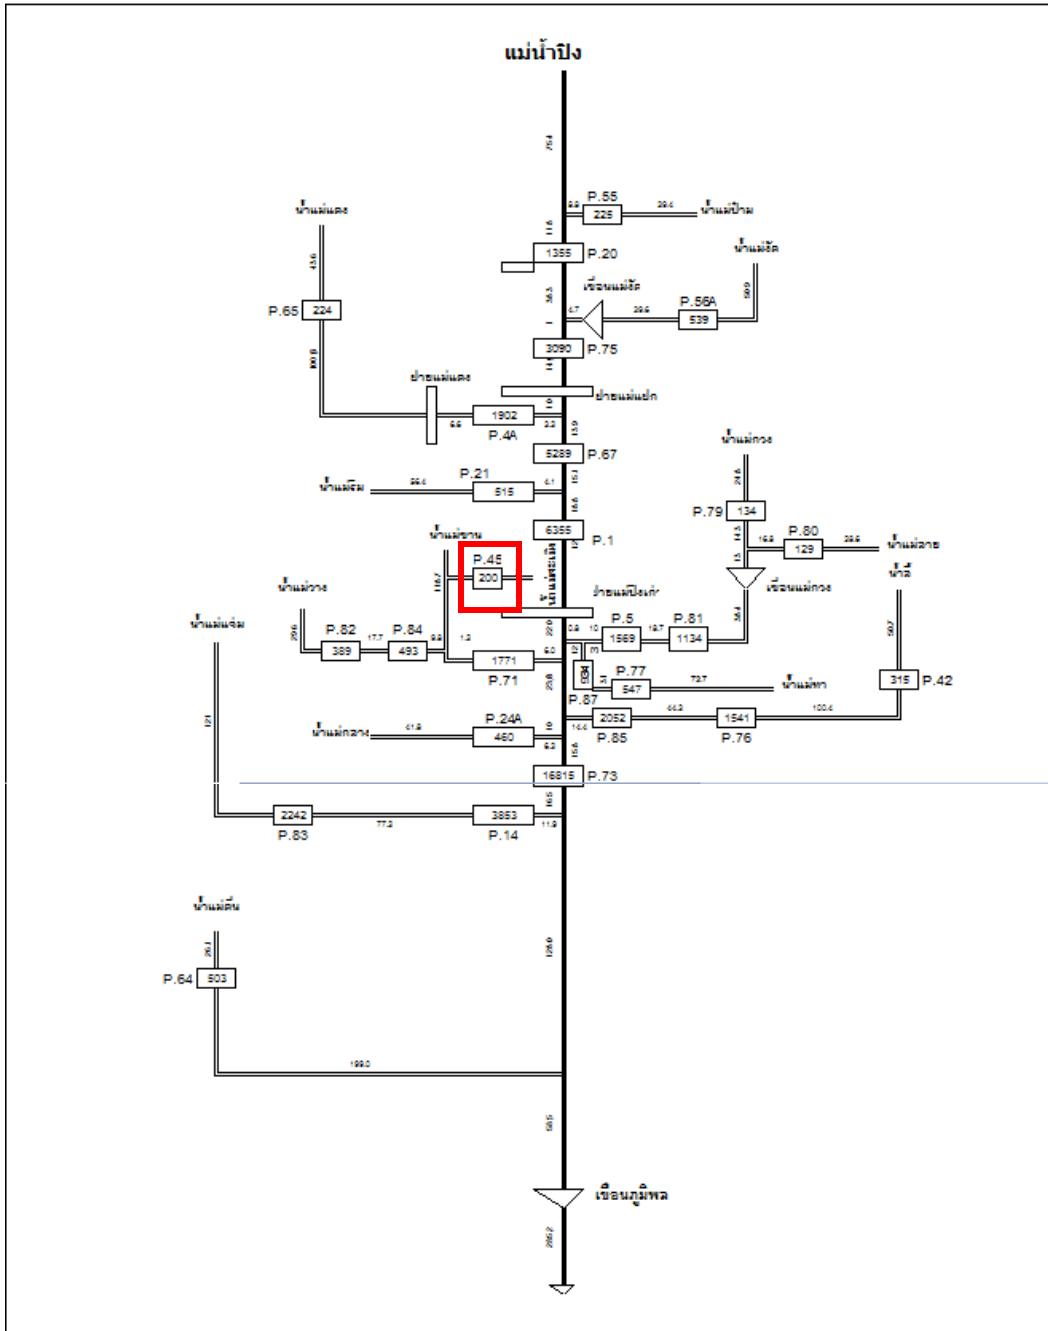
แม่น้ำปิง

75.4

P.55
225
น้ำแม่ป้าม

น้ำแม่แตง

1355 P.20

น้ำแม่งัด

เขื่อนแม่งัด

P.56A
539

P.65 224

3090 P.75

ฝายแม่แตง

ฝายแม่แฝก

1902
P.4A

5289 P.67

น้ำแม่กวง

P.21
น้ำแม่ริม
515

6355 P.1

P.79 134

P.80
129
น้ำแม่ลาย

น้ำแม่ขาน

P.45
200

น้ำลี้

น้ำแม่วาง

ฝายแม่ปิงเก่า

เขื่อนแม่กวง

น้ำแม่แจ่ม

P.82
389

P.84
493

P.5
1569

P.81
1134

1771
P.71

P.77
547

น้ำแม่ทา

315 P.42

P.87

P.24A
น้ำแม่กลาง
460

2052
P.85

1541
P.76

16815 P.73

2242
P.83

3853
P.14

น้ำแม่ตื่น

P.64 503

199.0

เขื่อนภูมิพล